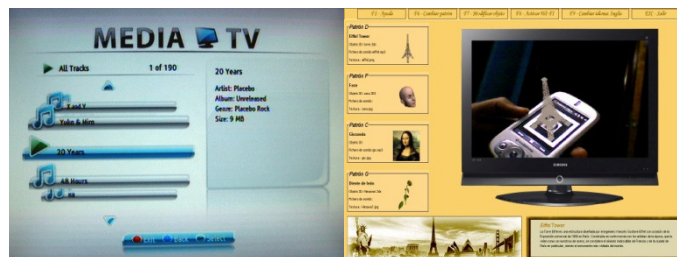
MEDIA TV

All Tracks
1 of 190

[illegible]
Yuko & Hiro

20 Years

48 Hours
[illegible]

20 Years

Artist: Placebo
Album: Unreleased
Genre: Placebo Rock
Size: 9 MB

Exit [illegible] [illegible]

F1 - Ayuda | F2 - Cambiar patrón | F3 - Modificar objeto | F4 - Activar WI-FI | F5 - Cambiar idioma: Inglés | ESC - Salir

Patrón D
Eiffel Tower
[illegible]
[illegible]
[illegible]

Patrón F
Face
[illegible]
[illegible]
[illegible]

Patrón C
Gioconda
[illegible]
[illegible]
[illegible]

Patrón G
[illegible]
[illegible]
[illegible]
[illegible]

SAMSUNG

Eiffel Tower
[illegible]